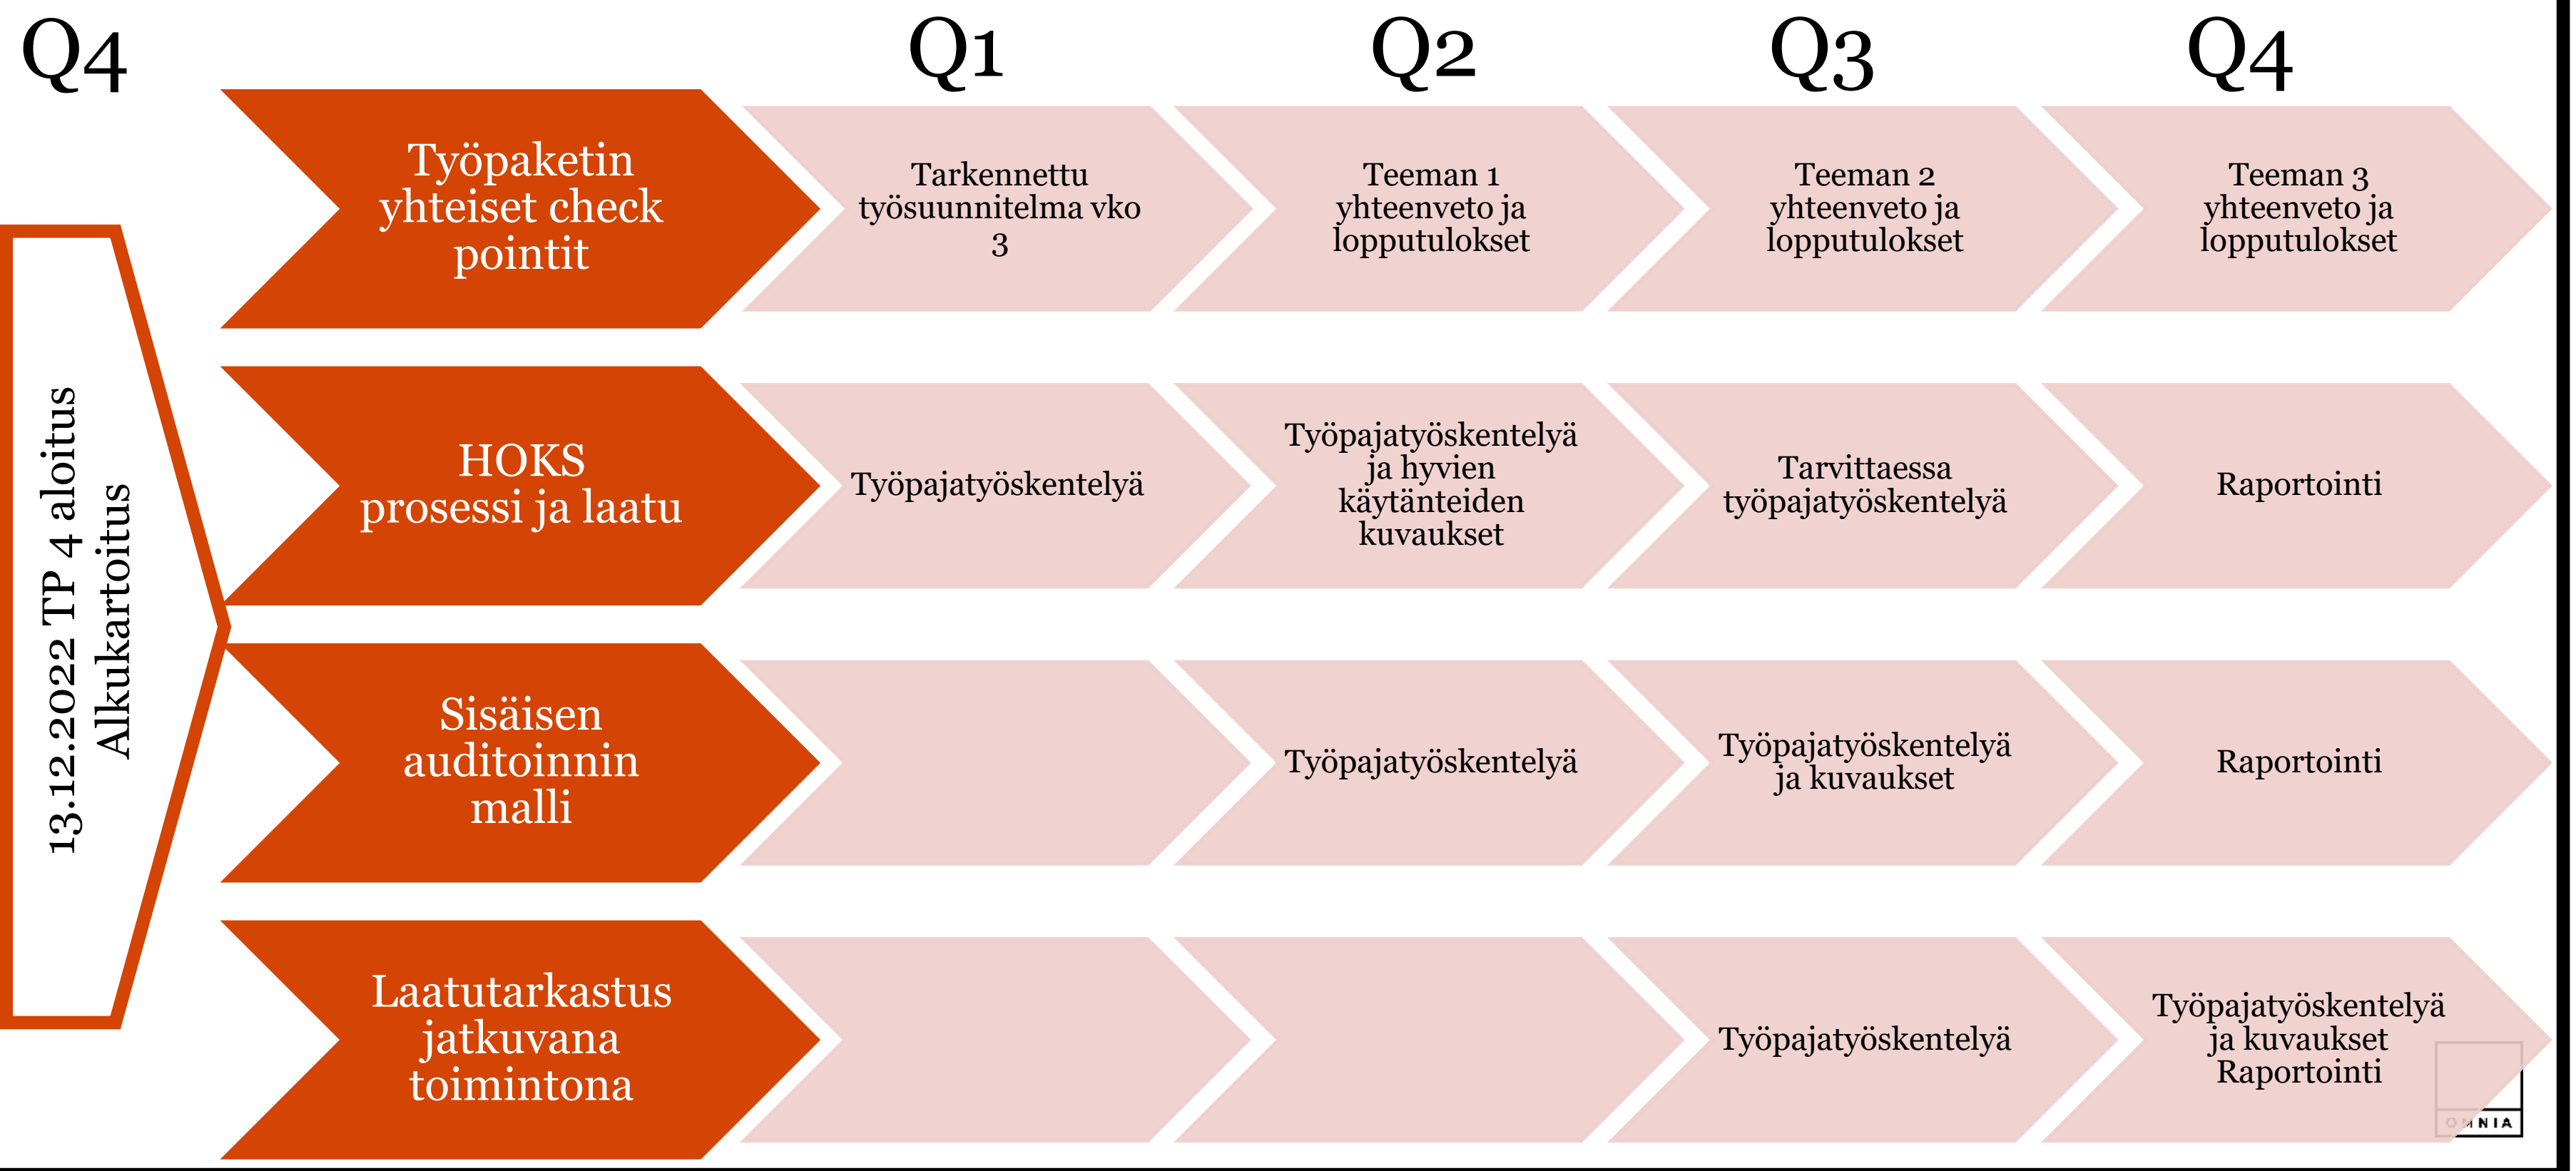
Q4

Q1

Q2

Q3

Q4

13.12.2022 TP 4 aloitus Alkukartoitus

Työpaketin yhteiset check pointit

Tarkennettu työsuunnitelma vko 3

Teeman 1 yhteenveto ja lopputulokset

Teeman 2 yhteenveto ja lopputulokset

Teeman 3 yhteenveto ja lopputulokset

HOKS prosessi ja laatu

Työpajatyöskentelyä

Työpajatyöskentelyä ja hyvien käytänteiden kuvaukset

Tarvittaessa työpajatyöskentelyä

Raportointi

Sisäisen auditoinnin malli

Työpajatyöskentelyä

Työpajatyöskentelyä ja kuvaukset

Raportointi

Laatutarkastus jatkuvana toimintona

Työpajatyöskentelyä

Työpajatyöskentelyä ja kuvaukset Raportointi

OMNIA